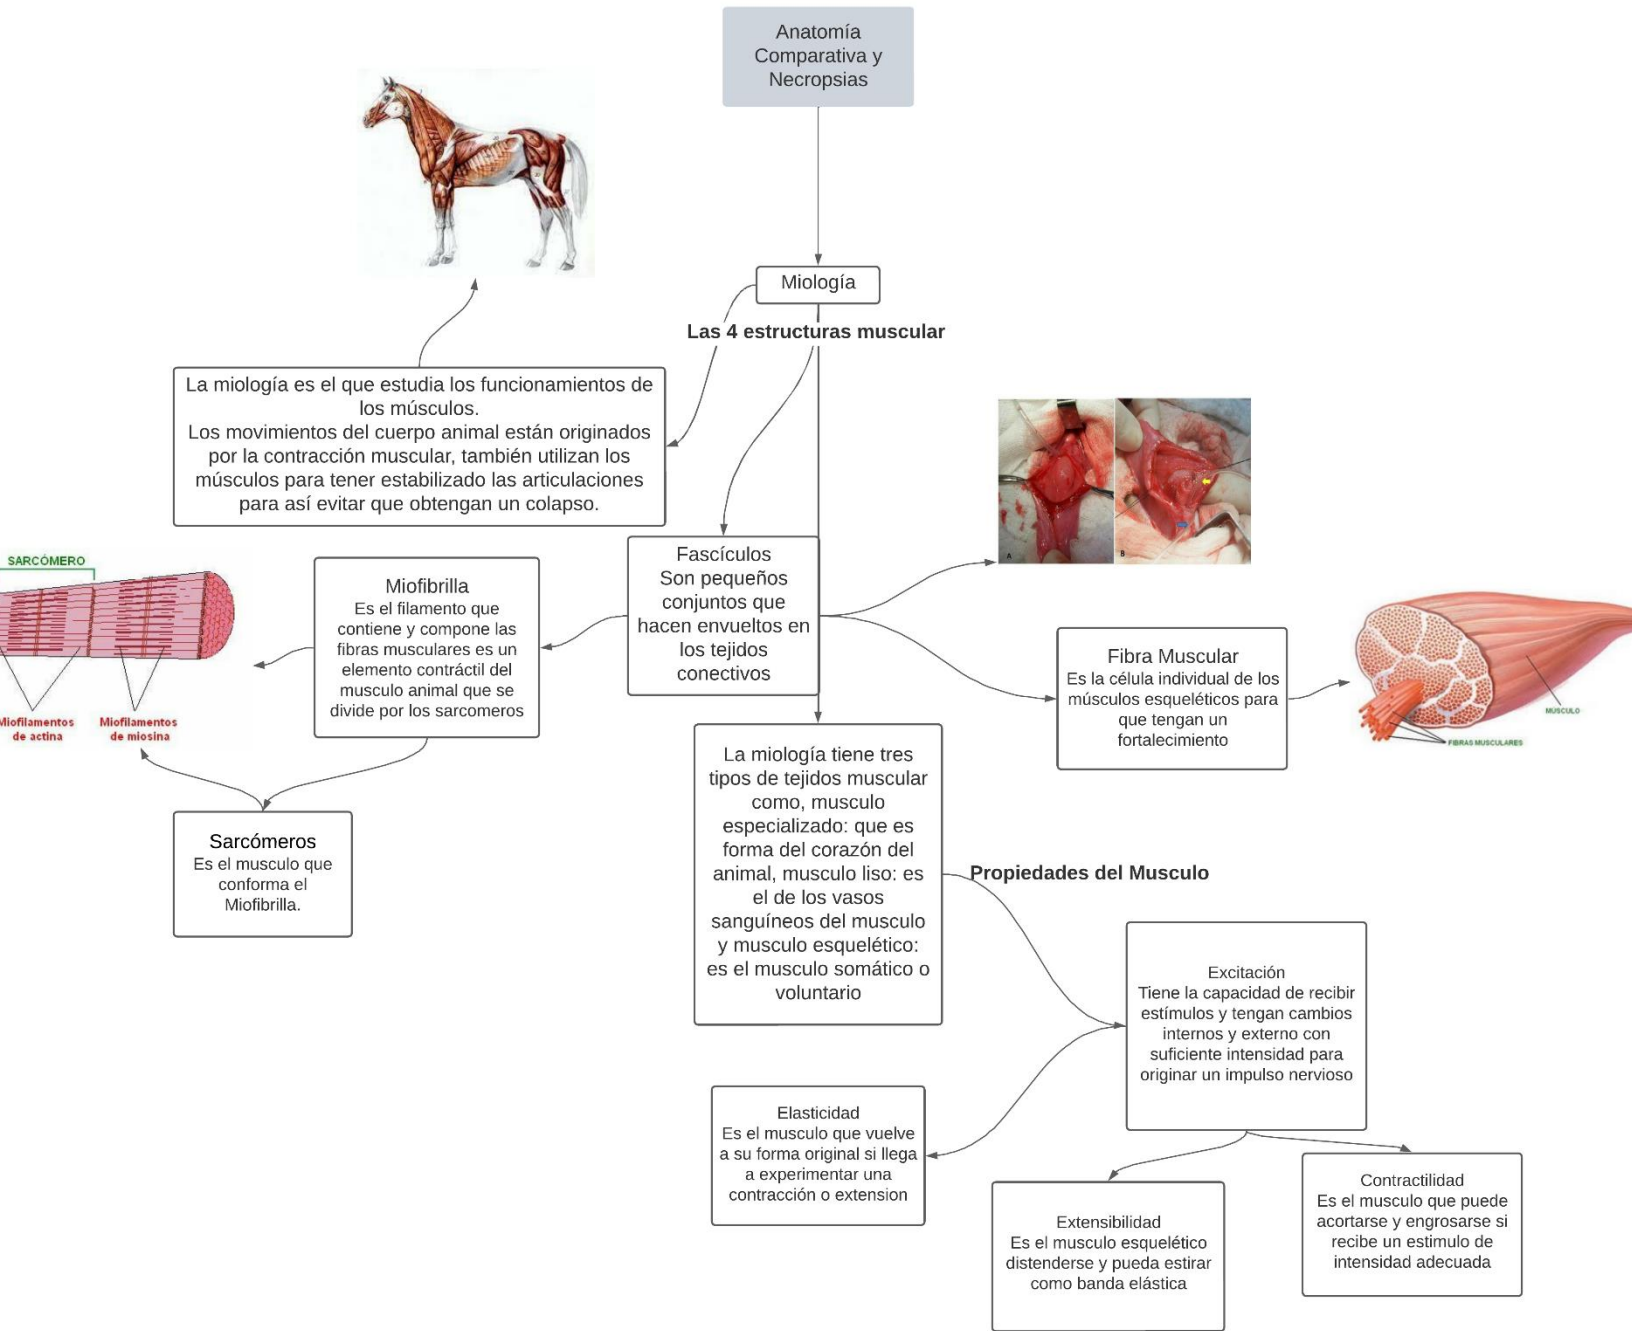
Anatomía Comparativa y Necropsias

Miología

Las 4 estructuras muscular

La miología es el que estudia los funcionamientos de los músculos.
Los movimientos del cuerpo animal están originados por la contracción muscular, también utilizan los músculos para tener estabilizado las articulaciones para así evitar que obtengan un colapso.

SARCÓMERO

Miofilamentos de actina

Miofilamentos de miosina

Miofibrilla
Es el filamento que contiene y compone las fibras musculares es un elemento contráctil del musculo animal que se divide por los sarcomeros

Fascículos
Son pequeños conjuntos que hacen envueltos en los tejidos conectivos

A

B

Fibra Muscular
Es la célula individual de los músculos esqueléticos para que tengan un fortalecimiento

MUSCULO

FIBRAS MUSCULARES

Sarcómeros
Es el musculo que conforma el Miofibrilla.

La miología tiene tres tipos de tejidos muscular como, musculo especializado: que es forma del corazón del animal, musculo liso: es el de los vasos sanguíneos del musculo y musculo esquelético: es el musculo somático o voluntario

Propiedades del Musculo

Excitación
Tiene la capacidad de recibir estímulos y tengan cambios internos y externo con suficiente intensidad para originar un impulso nervioso

Elasticidad
Es el musculo que vuelve a su forma original si llega a experimentar una contracción o extension

Extensibilidad
Es el musculo esquelético distenderse y pueda estirar como banda elástica

Contractilidad
Es el musculo que puede acortarse y engrosarse si recibe un estimulo de intensidad adecuada